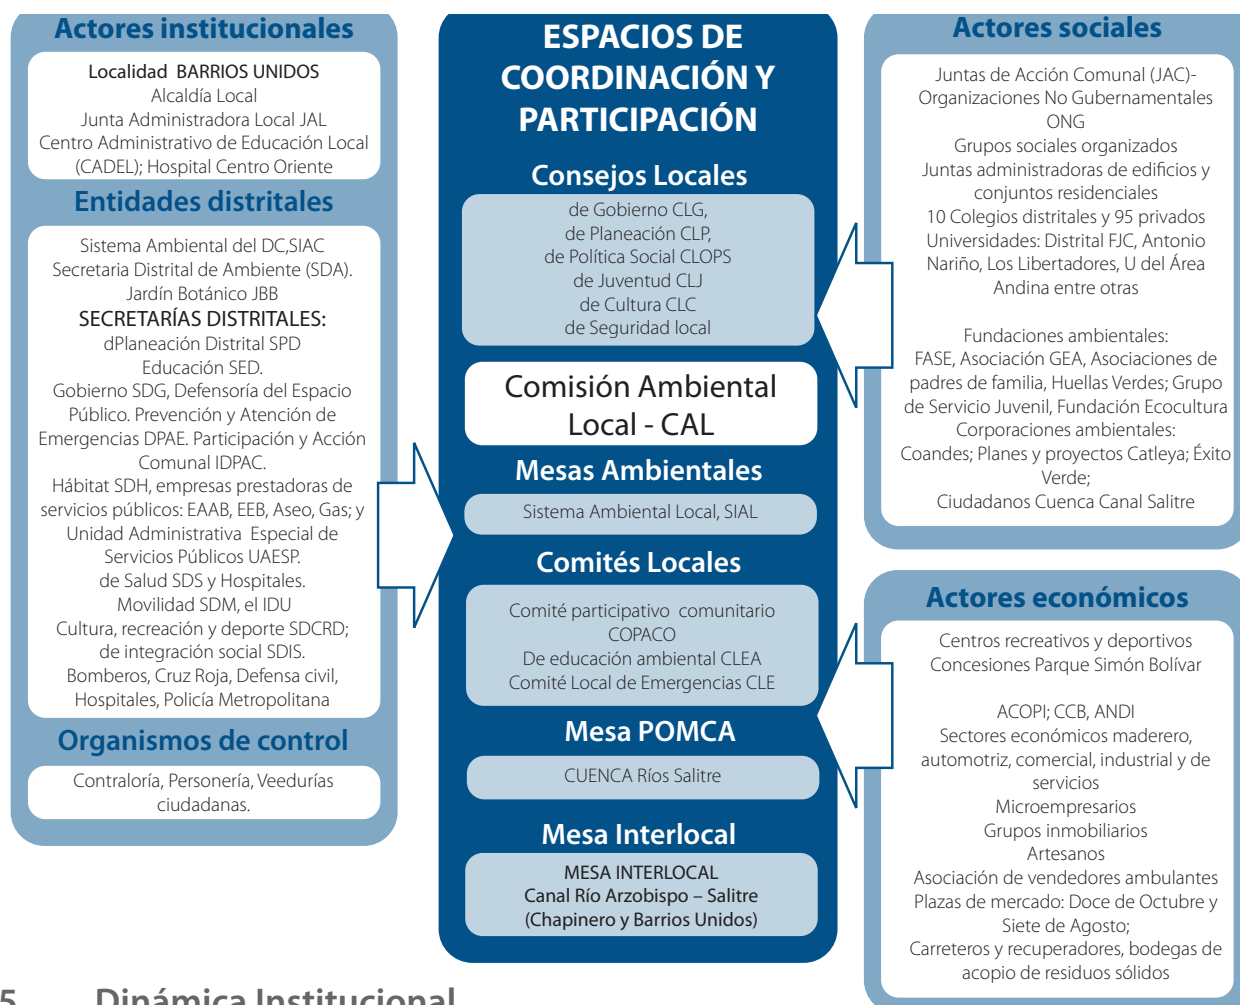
Actores institucionales

Localidad BARRIOS UNIDOS
Alcaldía Local
Junta Administradora Local JAL
Centro Administrativo de Educación Local (CADEL); Hospital Centro Oriente

Entidades distritales

Sistema Ambiental del DC,SIAC
Secretaria Distrital de Ambiente (SDA).
Jardín Botánico JBB
SECRETARÍAS DISTRITALES:
dPlaneación Distrital SPD
Educación SED.
Gobierno SDG, Defensoría del Espacio Público. Prevención y Atención de Emergencias DPAE. Participación y Acción Comunal IDPAC.
Hábitat SDH, empresas prestadoras de servicios públicos: EAAB, EEB, Aseo, Gas; y Unidad Administrativa Especial de Servicios Públicos UAESP.
de Salud SDS y Hospitales.
Movilidad SDM, el IDU
Cultura, recreación y deporte SDCRD;
de integración social SDIS.
Bomberos, Cruz Roja, Defensa civil, Hospitales, Policía Metropolitana

Organismos de control

Contraloría, Personería, Veedurías ciudadanas.

ESPACIOS DE COORDINACIÓN Y PARTICIPACIÓN

Consejos Locales

de Gobierno CLG,
de Planeación CLP,
de Política Social CLOPS
de Juventud CLJ
de Cultura CLC
de Seguridad local

Comisión Ambiental Local - CAL

Mesas Ambientales

Sistema Ambiental Local, SIAL

Comités Locales

Comité participativo comunitario COPACO
De educación ambiental CLEA
Comité Local de Emergencias CLE

Mesa POMCA

CUENCA Ríos Salitre

Mesa Interlocal

MESA INTERLOCAL
Canal Río Arzobispo – Salitre
(Chapinero y Barrios Unidos)

Actores sociales

Juntas de Acción Comunal (JAC)-
Organizaciones No Gubernamentales ONG
Grupos sociales organizados
Juntas administradoras de edificios y conjuntos residenciales
10 Colegios distritales y 95 privados
Universidades: Distrital FJC, Antonio Nariño, Los Libertadores, U del Área Andina entre otras

Fundaciones ambientales:
FASE, Asociación GEA, Asociaciones de padres de familia, Huellas Verdes; Grupo de Servicio Juvenil, Fundación Ecocultura
Corporaciones ambientales:
Coandes; Planes y proyectos Catleya; Éxito Verde;
Ciudadanos Cuenca Canal Salitre

Actores económicos

Centros recreativos y deportivos
Concesiones Parque Simón Bolívar

ACOPI; CCB, ANDI
Sectores económicos maderero, automotriz, comercial, industrial y de servicios
Microempresarios
Grupos inmobiliarios
Artesanos
Asociación de vendedores ambulantes
Plazas de mercado: Doce de Octubre y Siete de Agosto;
Carreteros y recuperadores, bodegas de acopio de residuos sólidos

5 Dinámica Institucional